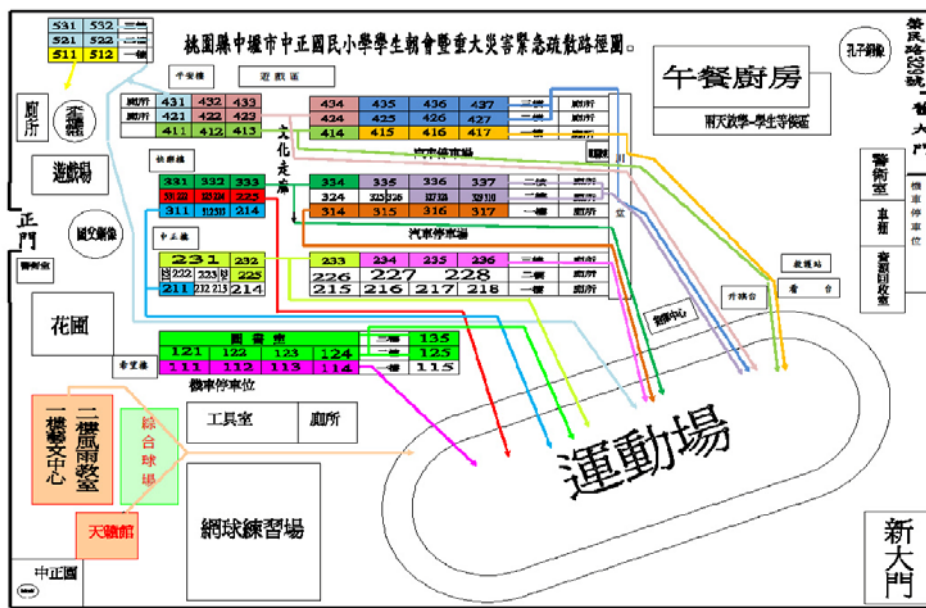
桃園縣中壢市中正國民小學學生朝會暨重大災害緊急疏散路徑圖。

| 531 | 532 | 三樓 |
|---|---|---|
| 521 | 522 | 二樓 |
| 511 | 512 | 一樓 |

孔子銅像

榮民路229號

午餐廚房

雨天放學-學生等候區

大門

警衛室

車棚

機車停車位

資源回收室

廁所

游泳池

遊戲場

正門

警衛室

國父銅像

花圃

午安樓

遊戲區

| 廁所 | 431 | 432 | 433 |
|---|---|---|---|
| 廁所 | 421 | 422 | 423 |
| | 411 | 412 | 413 |

文化走廊

| 434 | 435 | 436 | 437 | 三樓 | 廁所 |
|---|---|---|---|---|---|
| 424 | 425 | 426 | 427 | 二樓 | 廁所 |
| 414 | 415 | 416 | 417 | 一樓 | 廁所 |

汽車停車場

電梯

川堂

勤勞樓

| 331 | 332 | 333 |
|---|---|---|
| 321 | 322 | 225 |
| 311 | 312 | 214 |

| 334 | 335 | 336 | 337 | 三樓 | 廁所 |
|---|---|---|---|---|---|
| 324 | 325 | 326 | 327 | 二樓 | 廁所 |
| 314 | 315 | 316 | 317 | 一樓 | 廁所 |

汽車停車場

中正樓

| 231 | 232 |
|---|---|
| 221 222 | 223 224 | 225 |
| 211 | 212 213 | 214 |

| 233 | 234 | 235 | 236 | 三樓 | 廁所 |
|---|---|---|---|---|---|
| 226 | 227 | 228 | | 二樓 | 廁所 |
| 215 | 216 | 217 | 218 | 一樓 | 廁所 |

升旗台

司令台

救護站

健康中心

圖書室

| 121 | 122 | 123 | 124 | 二樓 | 125 |
|---|---|---|---|---|---|
| 111 | 112 | 113 | 114 | 一樓 | 115 |

135

三樓

警衛室

機車停車位

二樓風雨教室

一樓藝文中心

綜合球場

工具室

廁所

運動場

天韻館

網球練習場

中正園

新大門